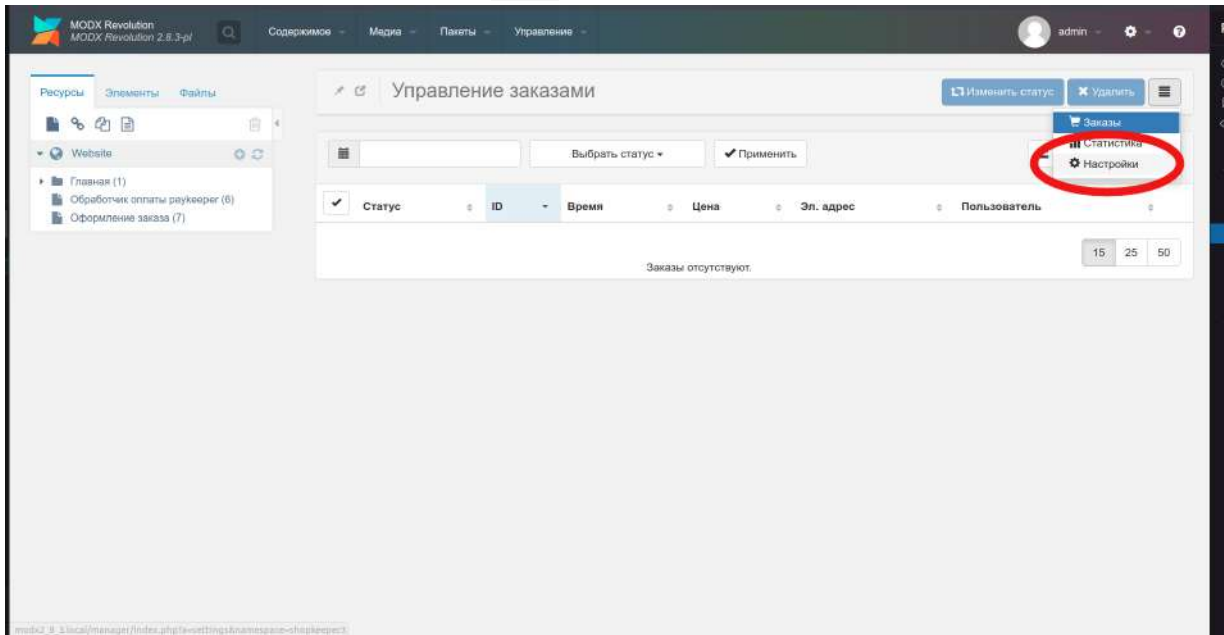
MODX Revolution
MODX Revolution 2.8.3-pl

Содержимое Медиа Пакеты Управление

admin

Ресурсы Элементы Файлы

Website

Главная (1)
Обработчик оплаты paykeeper (6)
Оформление заказа (7)

Управление заказами

Изменить статус
Удалить

Заказы
Статистика
Настройки

Выбрать статус
Применить

| | Статус | ID | Время | Цена | Эл. адрес | Пользователь |
|---|---|---|---|---|---|---|

15 25 50

Заказы отсутствуют.

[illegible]